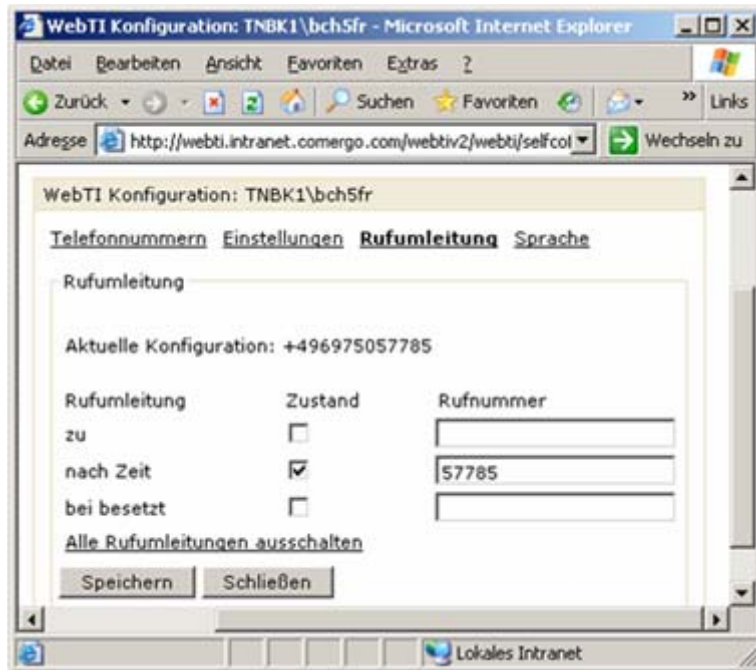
WebTI Konfiguration: TNBK1\bch5fr - Microsoft Internet Explorer

Datei Bearbeiten Ansicht Favoriten Extras ?

Zurück Suchen Favoriten » Links

Adresse http://webti.intranet.comergo.com/webtiv2/webti/selfcol Wechseln zu

WebTI Konfiguration: TNBK1\bch5fr

Telefonnummern Einstellungen Rufumleitung Sprache

Rufumleitung

Aktuelle Konfiguration: +496975057785

| Rufumleitung | Zustand | Rufnummer |
|---|---|---|
| zu | ☐ | |
| nach Zeit | ☑ | 57785 |
| bei besetzt | ☐ | |

Alle Rufumleitungen ausschalten

Speichern Schließen

Lokales Intranet